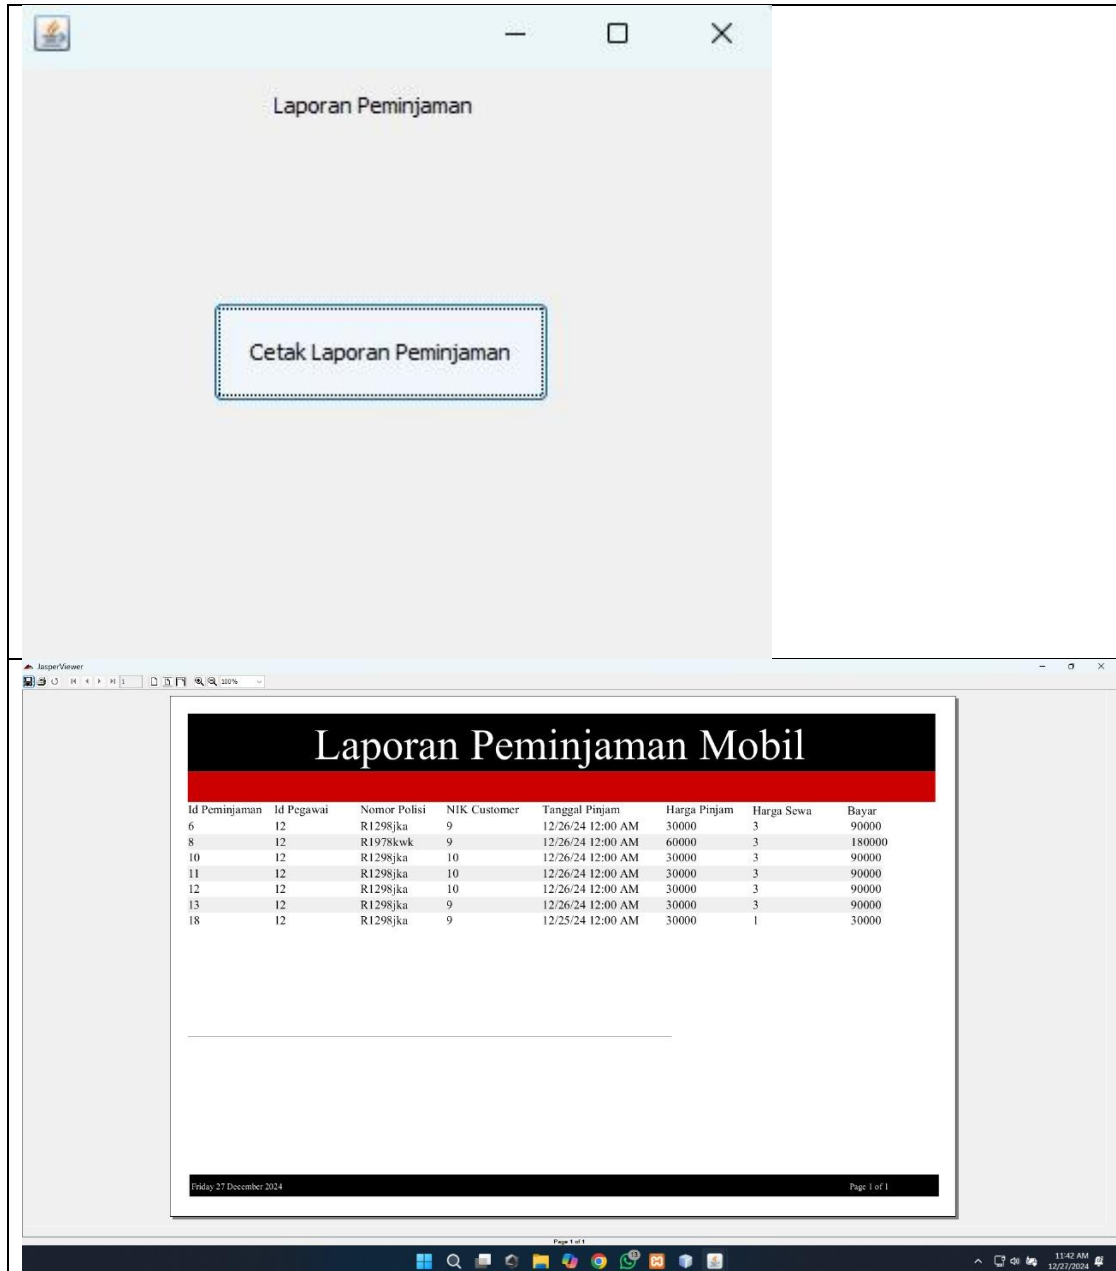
Laporan Peminjaman

Cetak Laporan Peminjaman

JasperViewer

1 100%

Laporan Peminjaman Mobil

| Id Peminjaman | Id Pegawai | Nomor Polisi | NIK Customer | Tanggal Pinjam | Harga Pinjam | Harga Sewa | Bayar |
|---|---|---|---|---|---|---|---|
| 6 | 12 | R1298jka | 9 | 12/26/24 12:00 AM | 30000 | 3 | 90000 |
| 8 | 12 | R1978kwk | 9 | 12/26/24 12:00 AM | 60000 | 3 | 180000 |
| 10 | 12 | R1298jka | 10 | 12/26/24 12:00 AM | 30000 | 3 | 90000 |
| 11 | 12 | R1298jka | 10 | 12/26/24 12:00 AM | 30000 | 3 | 90000 |
| 12 | 12 | R1298jka | 10 | 12/26/24 12:00 AM | 30000 | 3 | 90000 |
| 13 | 12 | R1298jka | 9 | 12/26/24 12:00 AM | 30000 | 3 | 90000 |
| 18 | 12 | R1298jka | 9 | 12/25/24 12:00 AM | 30000 | 1 | 30000 |

Friday 27 December 2024

Page 1 of 1

Page 1 of 1

11:42 AM
12/27/2024